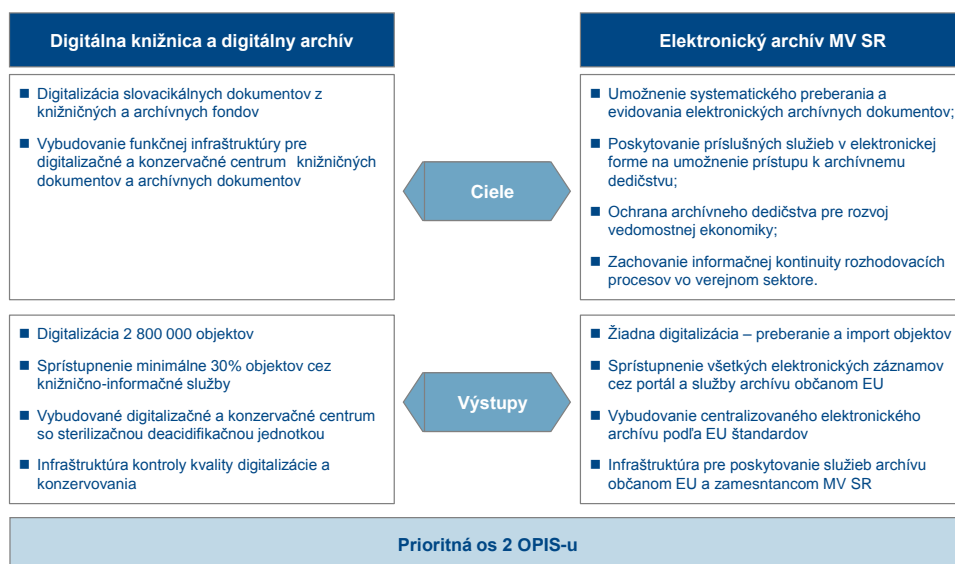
Digitálna knižnica a digitálny archív

Elektronický archív MV SR

■ Digitalizácia slovacikálnych dokumentov z knižničných a archívnych fondov

■ Vybudovanie funkčnej infraštruktúry pre digitalizačné a konzervačné centrum knižničných dokumentov a archívnych dokumentov

Ciele

■ Umožnenie systematického preberania a evidovania elektronických archívnych dokumentov;

■ Poskytovanie príslušných služieb v elektronickej forme na umožnenie prístupu k archívnemu dedičstvu;

■ Ochrana archívneho dedičstva pre rozvoj vedomostnej ekonomiky;

■ Zachovanie informačnej kontinuity rozhodovacích procesov vo verejnom sektore.

■ Digitalizácia 2 800 000 objektov

■ Sprístupnenie minimálne 30% objektov cez knižnično-informačné služby

■ Vybudované digitalizačné a konzervačné centrum so sterilizačnou deacidifikačnou jednotkou

■ Infraštruktúra kontroly kvality digitalizácie a konzervovania

Výstupy

■ Žiadna digitalizácia – preberanie a import objektov

■ Sprístupnenie všetkých elektronických záznamov cez portál a služby archívu občanom EU

■ Vybudovanie centralizovaného elektronického archívu podľa EU štandardov

■ Infraštruktúra pre poskytovanie služieb archívu občanom EU a zamestnancom MV SR

Prioritná os 2 OPIS-u